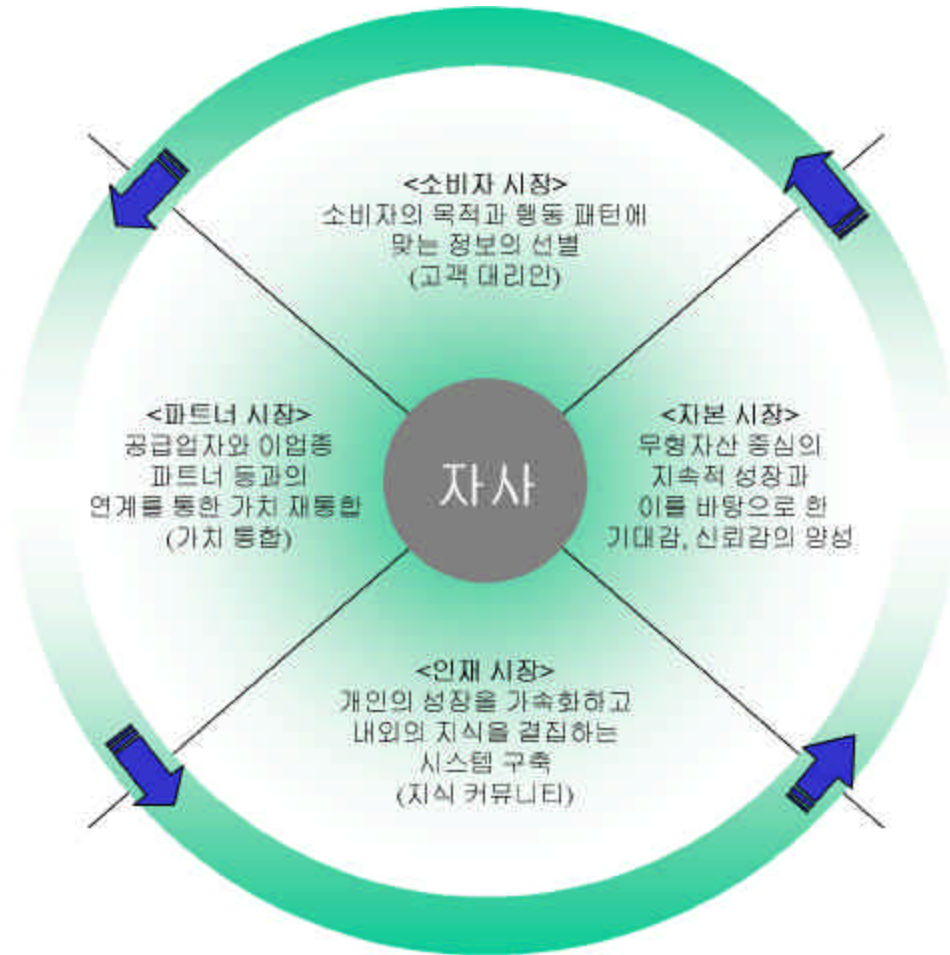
<소비자 시장>
소비자의 목적과 행동 패턴에
맞는 정보의 선별
(고객 대리인)

<파트너 시장>
공급업자와 이업종
파트너 등과의
연계를 통한 가치 재통합
(가치 통합)

자사

<자본 시장>
무형자산 중심의
지속적 성장과
이를 바탕으로 한
기대감, 신뢰감의 양성

<인재 시장>
개인의 성장을 가속화하고
내외의 지식을 결집하는
시스템 구축
(지식 커뮤니티)